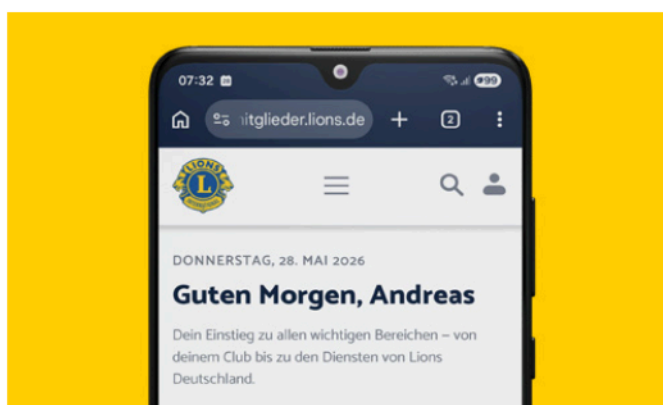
07:32
99
ıitglieder.lions.de
2
LIONS
L
INTERNATIONAL
DONNERSTAG, 28. MAI 2026
Guten Morgen, Andreas
Dein Einstieg zu allen wichtigen Bereichen – von deinem Club bis zu den Diensten von Lions Deutschland.